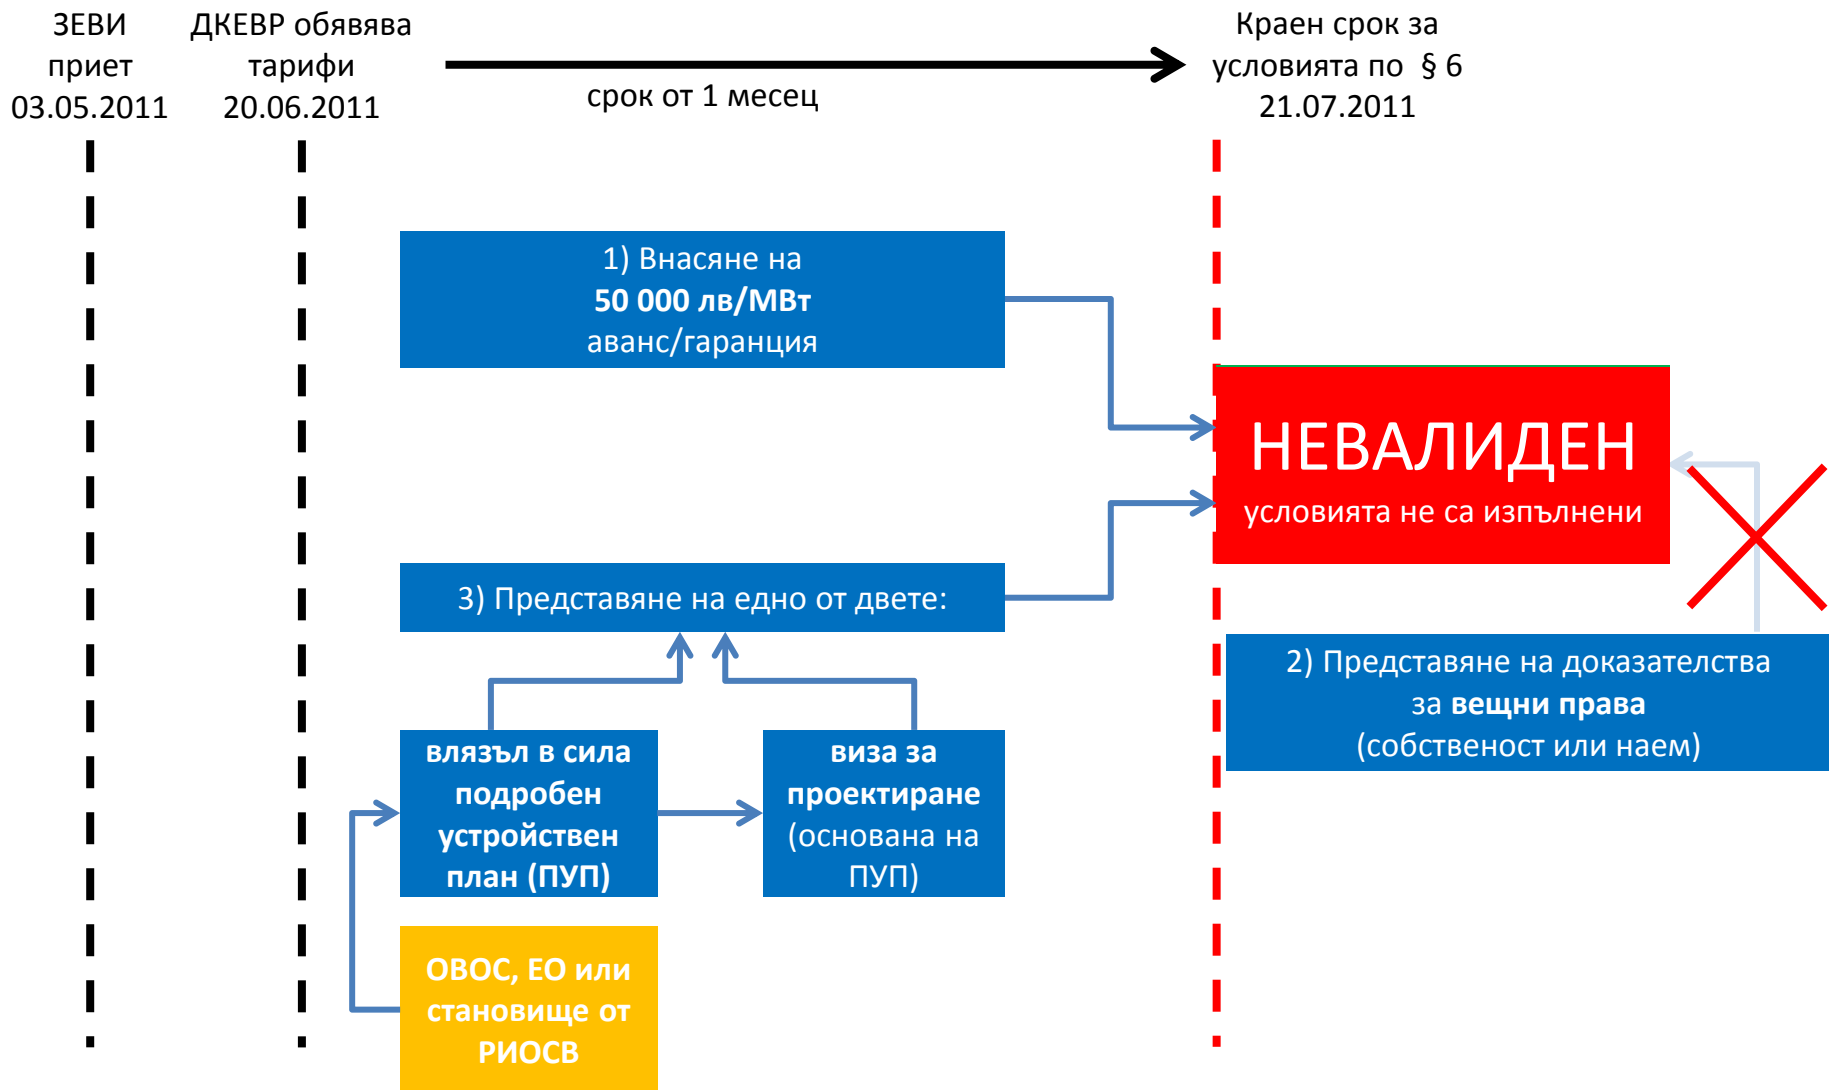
ЗЕВИ приет 03.05.2011

ДКЕВР обявява тарифи 20.06.2011

срок от 1 месец

Краен срок за условията по § 6 21.07.2011

1) Внасяне на **50 000 лв/МВт** аванс/гаранция

НЕВАЛИДЕН
условията не са изпълнени

3) Представяне на едно от двете:

2) Представяне на доказателства за **вещни права** (собственост или наем)

**влязъл в сила подробен устройствен план (ПУП)**

**виза за проектиране** (основана на ПУП)

**ОВОС, ЕО или становище от РИОСВ**